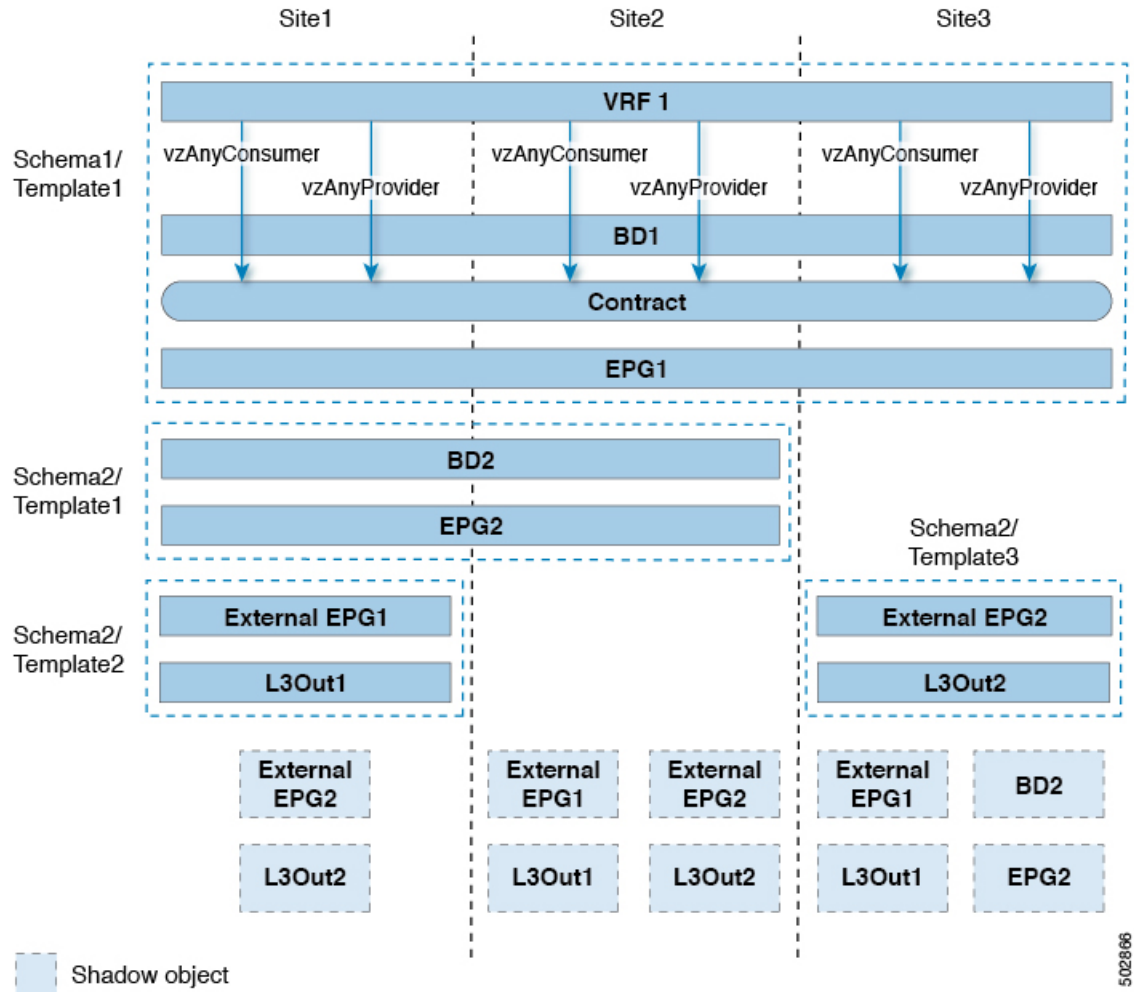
Site1
Site2
Site3

Schema1/ Template1

VRF 1

vzAnyConsumer
vzAnyProvider
vzAnyConsumer
vzAnyProvider
vzAnyConsumer
vzAnyProvider

BD1

Contract

EPG1

Schema2/ Template1

BD2

EPG2

Schema2/ Template3

Schema2/ Template2

External EPG1

L3Out1

External EPG2

L3Out2

External EPG2

L3Out2

External EPG1

L3Out1

External EPG2

L3Out2

External EPG1

L3Out1

BD2

EPG2

Shadow object

502866